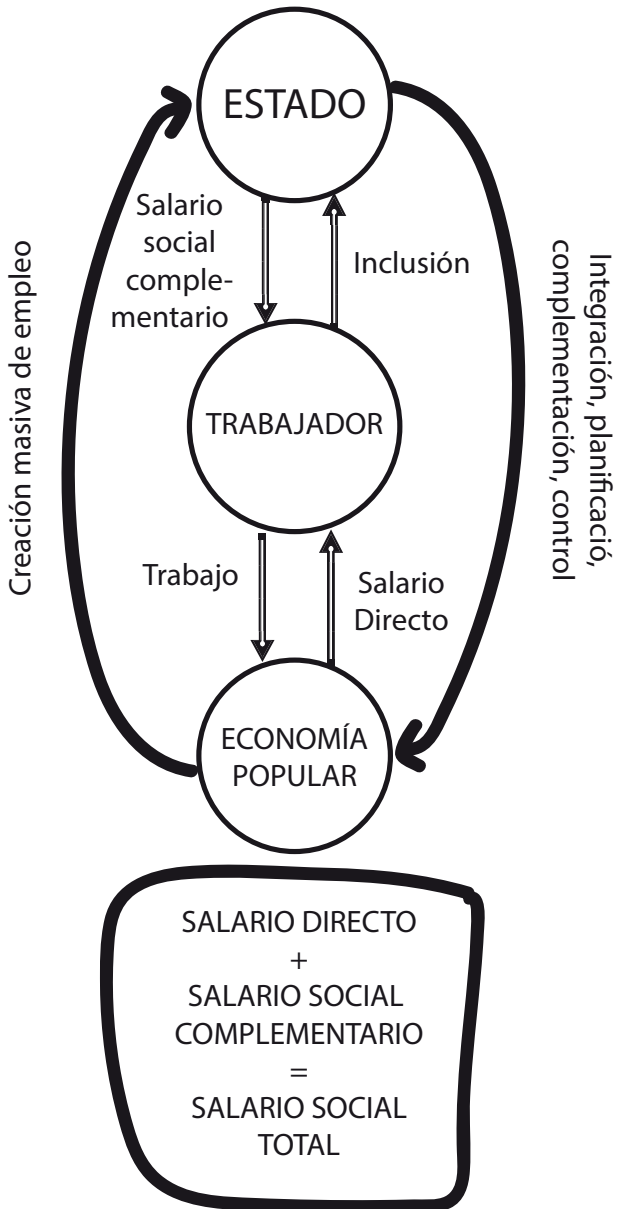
ESTADO

Creación masiva de empleo

Salario social complementario

Inclusión

Integración, planificació, complementación, control

TRABAJADOR

Trabajo

Salario Directo

ECONOMÍA POPULAR

SALARIO DIRECTO
+
SALARIO SOCIAL COMPLEMENTARIO
=
SALARIO SOCIAL TOTAL